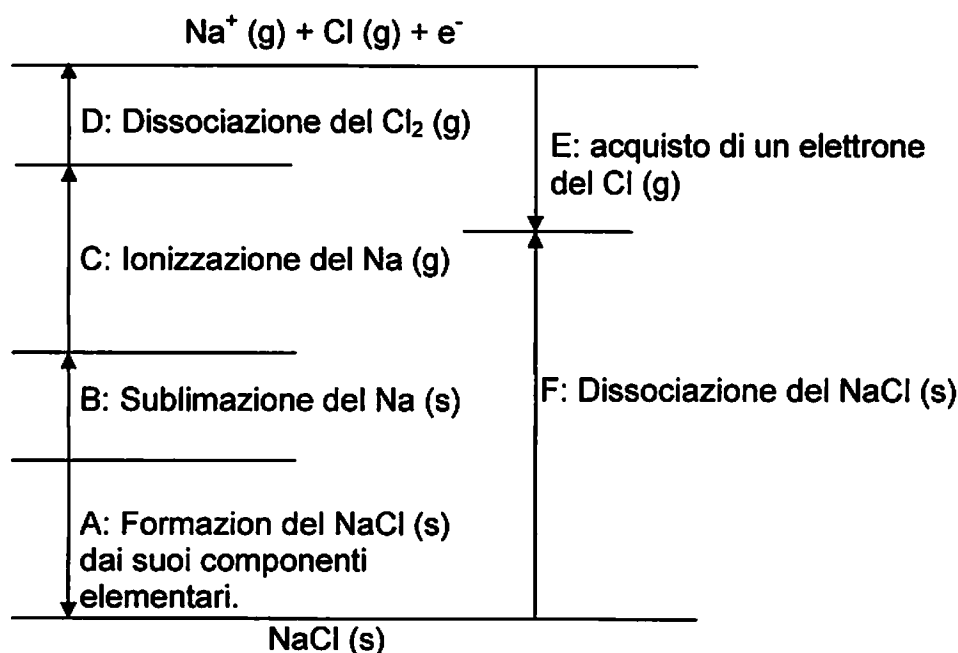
$Na^+$ (g) + Cl (g) + $e^-$

D: Dissociazione del $Cl_2$ (g)

E: acquisto di un elettrone del Cl (g)

C: Ionizzazione del Na (g)

B: Sublimazione del Na (s)

F: Dissociazione del NaCl (s)

A: Formazion del NaCl (s) dai suoi componenti elementari.

NaCl (s)